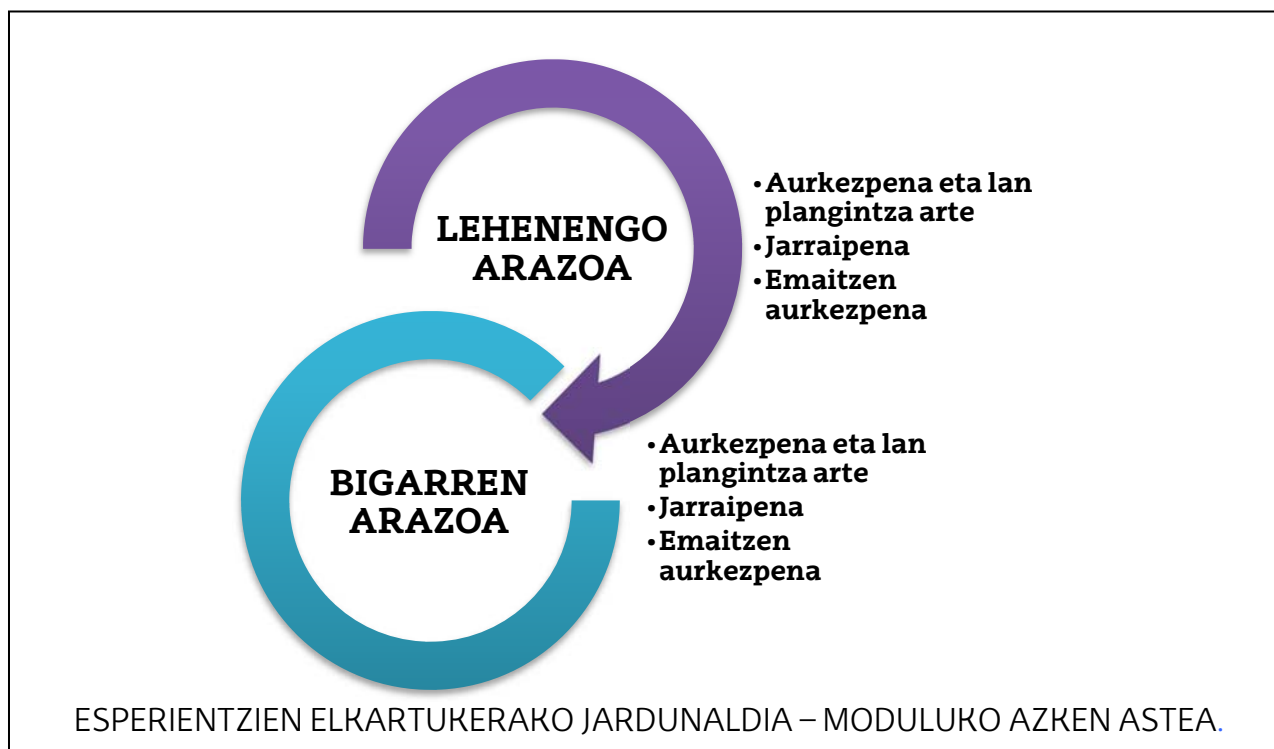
LEHENENGO ARAZOA

• Aurkezpena eta lan plangintza arte
• Jarraipena
• Emaitzen aurkezpena

BIGARREN ARAZOA

• Aurkezpena eta lan plangintza arte
• Jarraipena
• Emaitzen aurkezpena

ESPERIENTZIEN ELKARTUKERAKO JARDUNALDIA – MODULUKO AZKEN ASTEA.